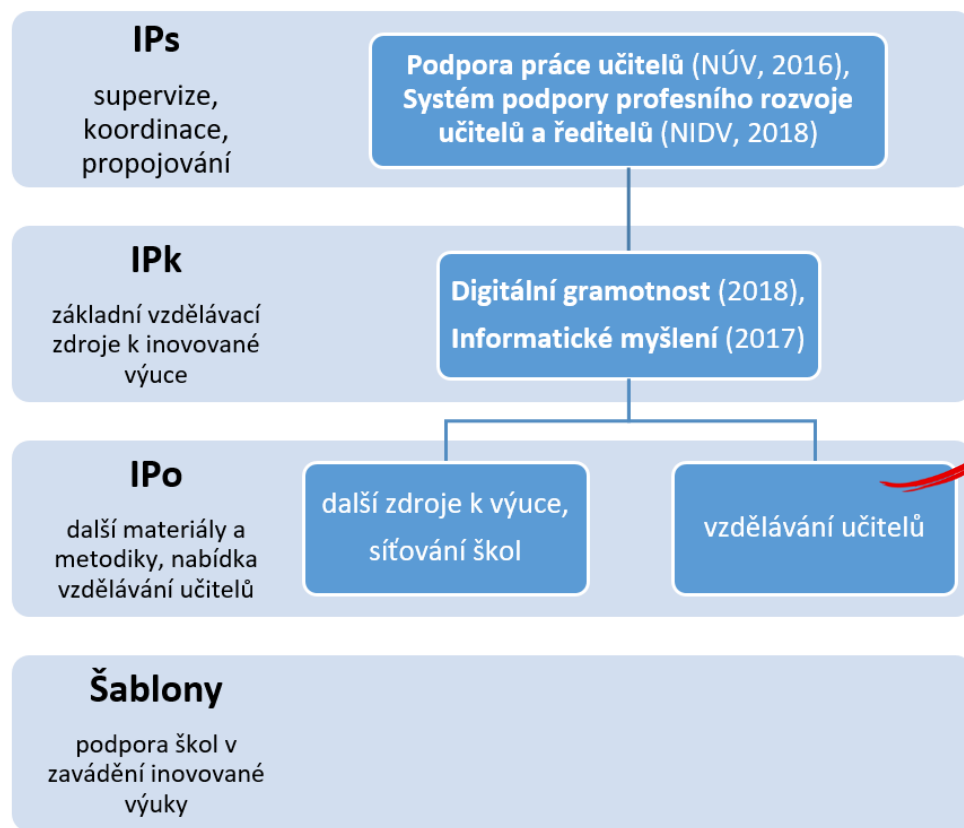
IPs

supervize, koordinace, propojování

Podpora práce učitelů (NÚV, 2016), Systém podpory profesního rozvoje učitelů a ředitelů (NIDV, 2018)

IPk

základní vzdělávací zdroje k inovované výuce

Digitální gramotnost (2018), Informatické myšlení (2017)

IPo

další materiály a metodiky, nabídka vzdělávání učitelů

další zdroje k výuce, síťování škol

vzdělávání učitelů

Šablony

podpora škol v zavádění inovované výuky